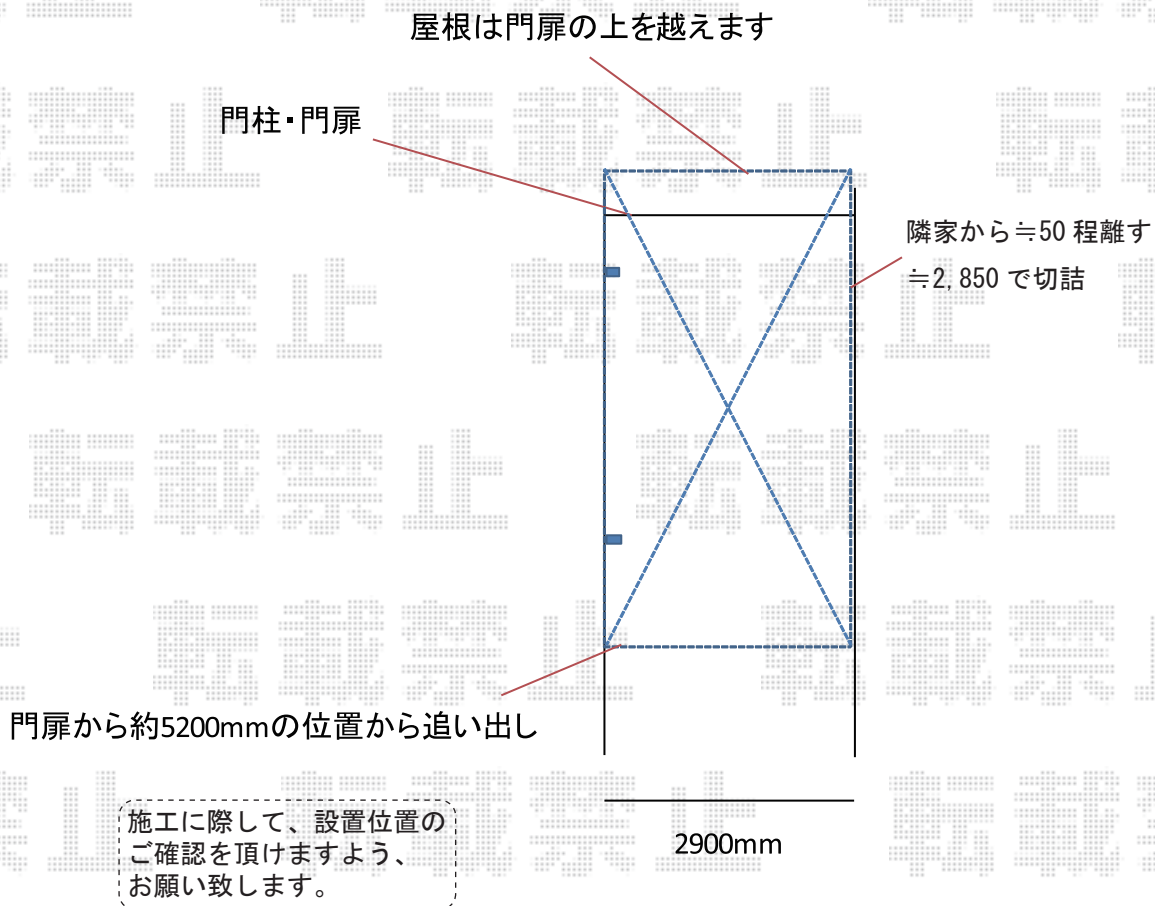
屋根は門扉の上を越えます

門柱・門扉

隣家から≒50 程離す
≒2,850 で切詰

門扉から約5200mmの位置から追い出し

施工に際して、設置位置のご確認を頂けますよう、お願い致します。

2900mm

転載禁止 転載禁止 転載禁止 転載禁止